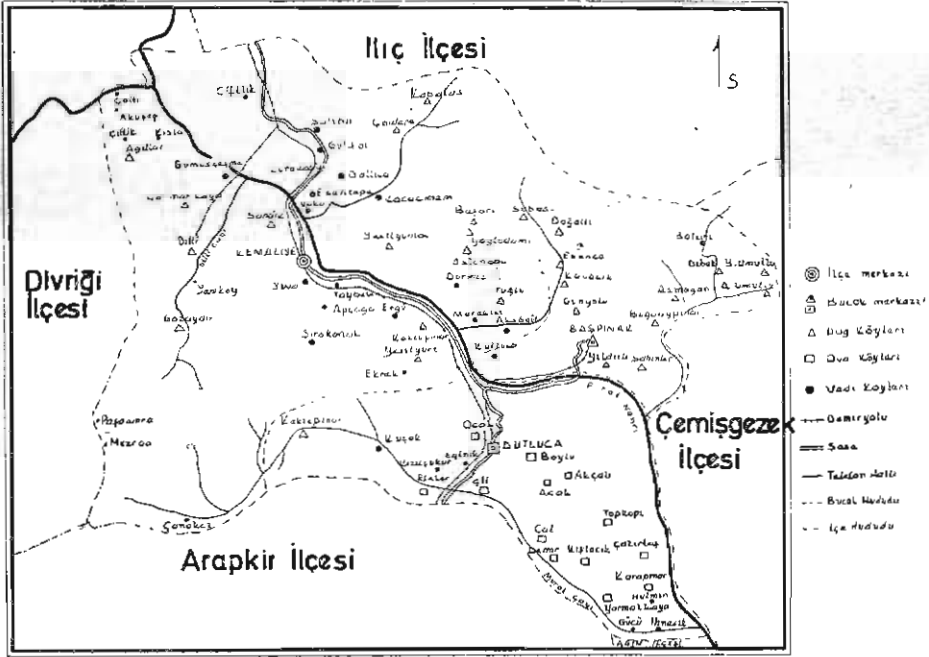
Ilıç İlçesi

S

Divriği İlçesi

Çemişgezek İlçesi

Arapkir İlçesi

Çiftlik
Kapılas
Çaldere
Akuşep
Çiftlik
Kısla
Ağıllar
Sulta
Gülşah
Gümüşçeşme
Dallıca
Kocaçukur
Sancak
KEMALİYE
Yeşilyayla
Boz
Doğanlı
Yaylacık
Esence
Kavaklı
Darıca
Tuğlu
Güneyçam
Sırakonak
Apçağa
Ergü
Kocapınar
Yeşilyöre
Akbelit
Kuşluca
BAŞPINAR
Ekmek
Yıldırım
Paşavenk
Mezraa
Kocapınar
Kuşak
Ocak
DUTLUCA
Boylu
Akçalı
Acol
Çal
Topkopu
Kuşlacak
Çavuşlar
Karapınar
Hulman
Yarmalı
Güç
Ilıcak
Sarıkaz
Dostkuşu
Balıkçı
Bahçe
Ağyazı
Almagan

İlçe merkezi
Bucak merkezi
Dağ Köyleri
Ova Köyleri
Vadi Köyleri
Demiryolu
Şose
Telefon Hattı
Bucak Hududu
İlçe Hududu